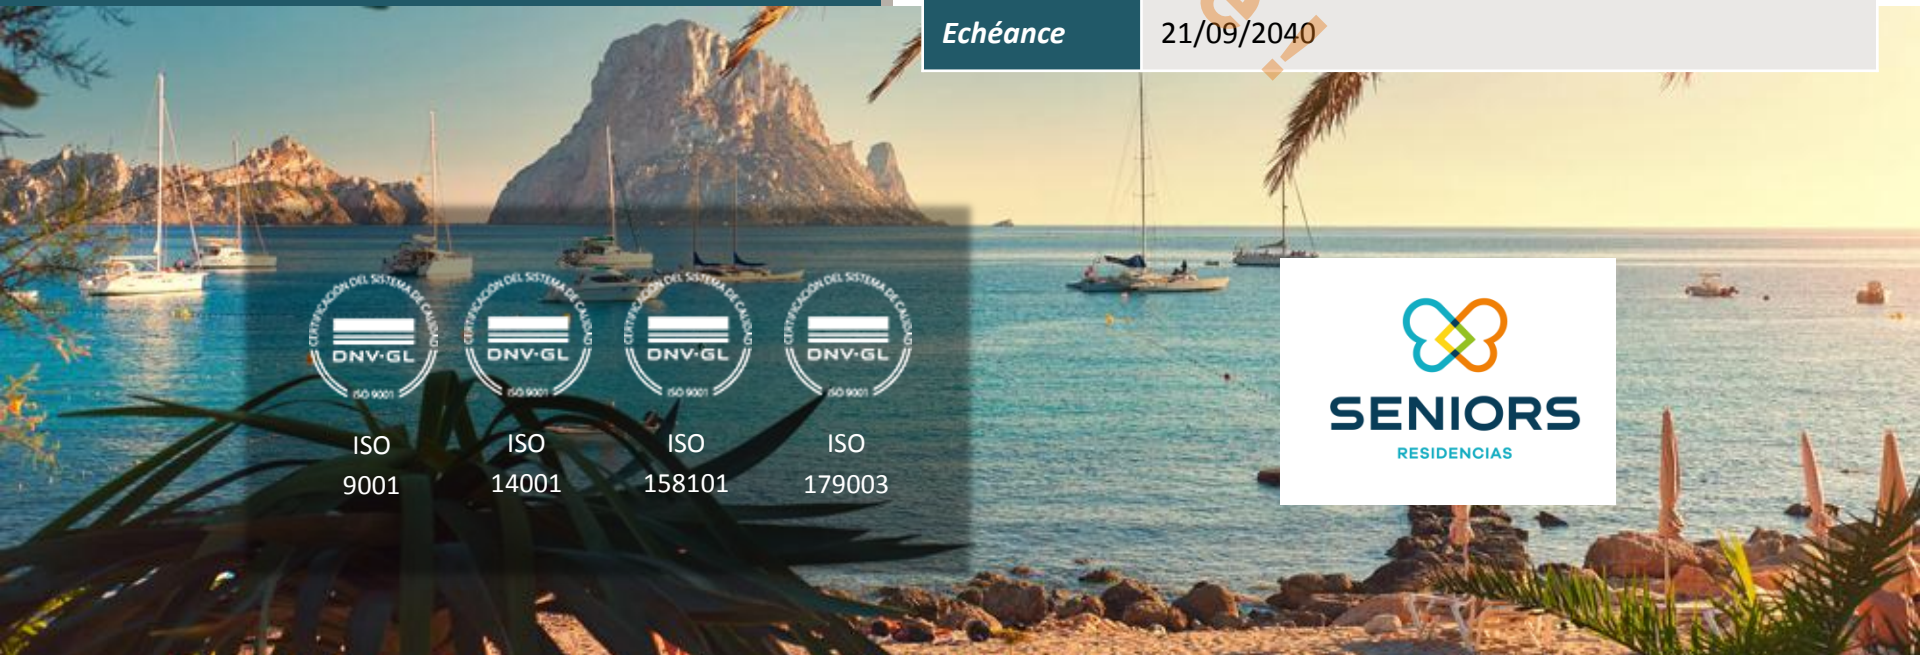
| Echéance | 21/09/2040 |
|---|---|

CERTIFICACIÓN DEL SISTEMA DE CALIDAD
DNV·GL
ISO 9001

ISO 9001

CERTIFICACIÓN DEL SISTEMA DE CALIDAD
DNV·GL
ISO 9001

ISO 14001

CERTIFICACIÓN DEL SISTEMA DE CALIDAD
DNV·GL
ISO 9001

ISO 158101

CERTIFICACIÓN DEL SISTEMA DE CALIDAD
DNV·GL
ISO 9001

ISO 179003

SENIORS
RESIDENCIAS